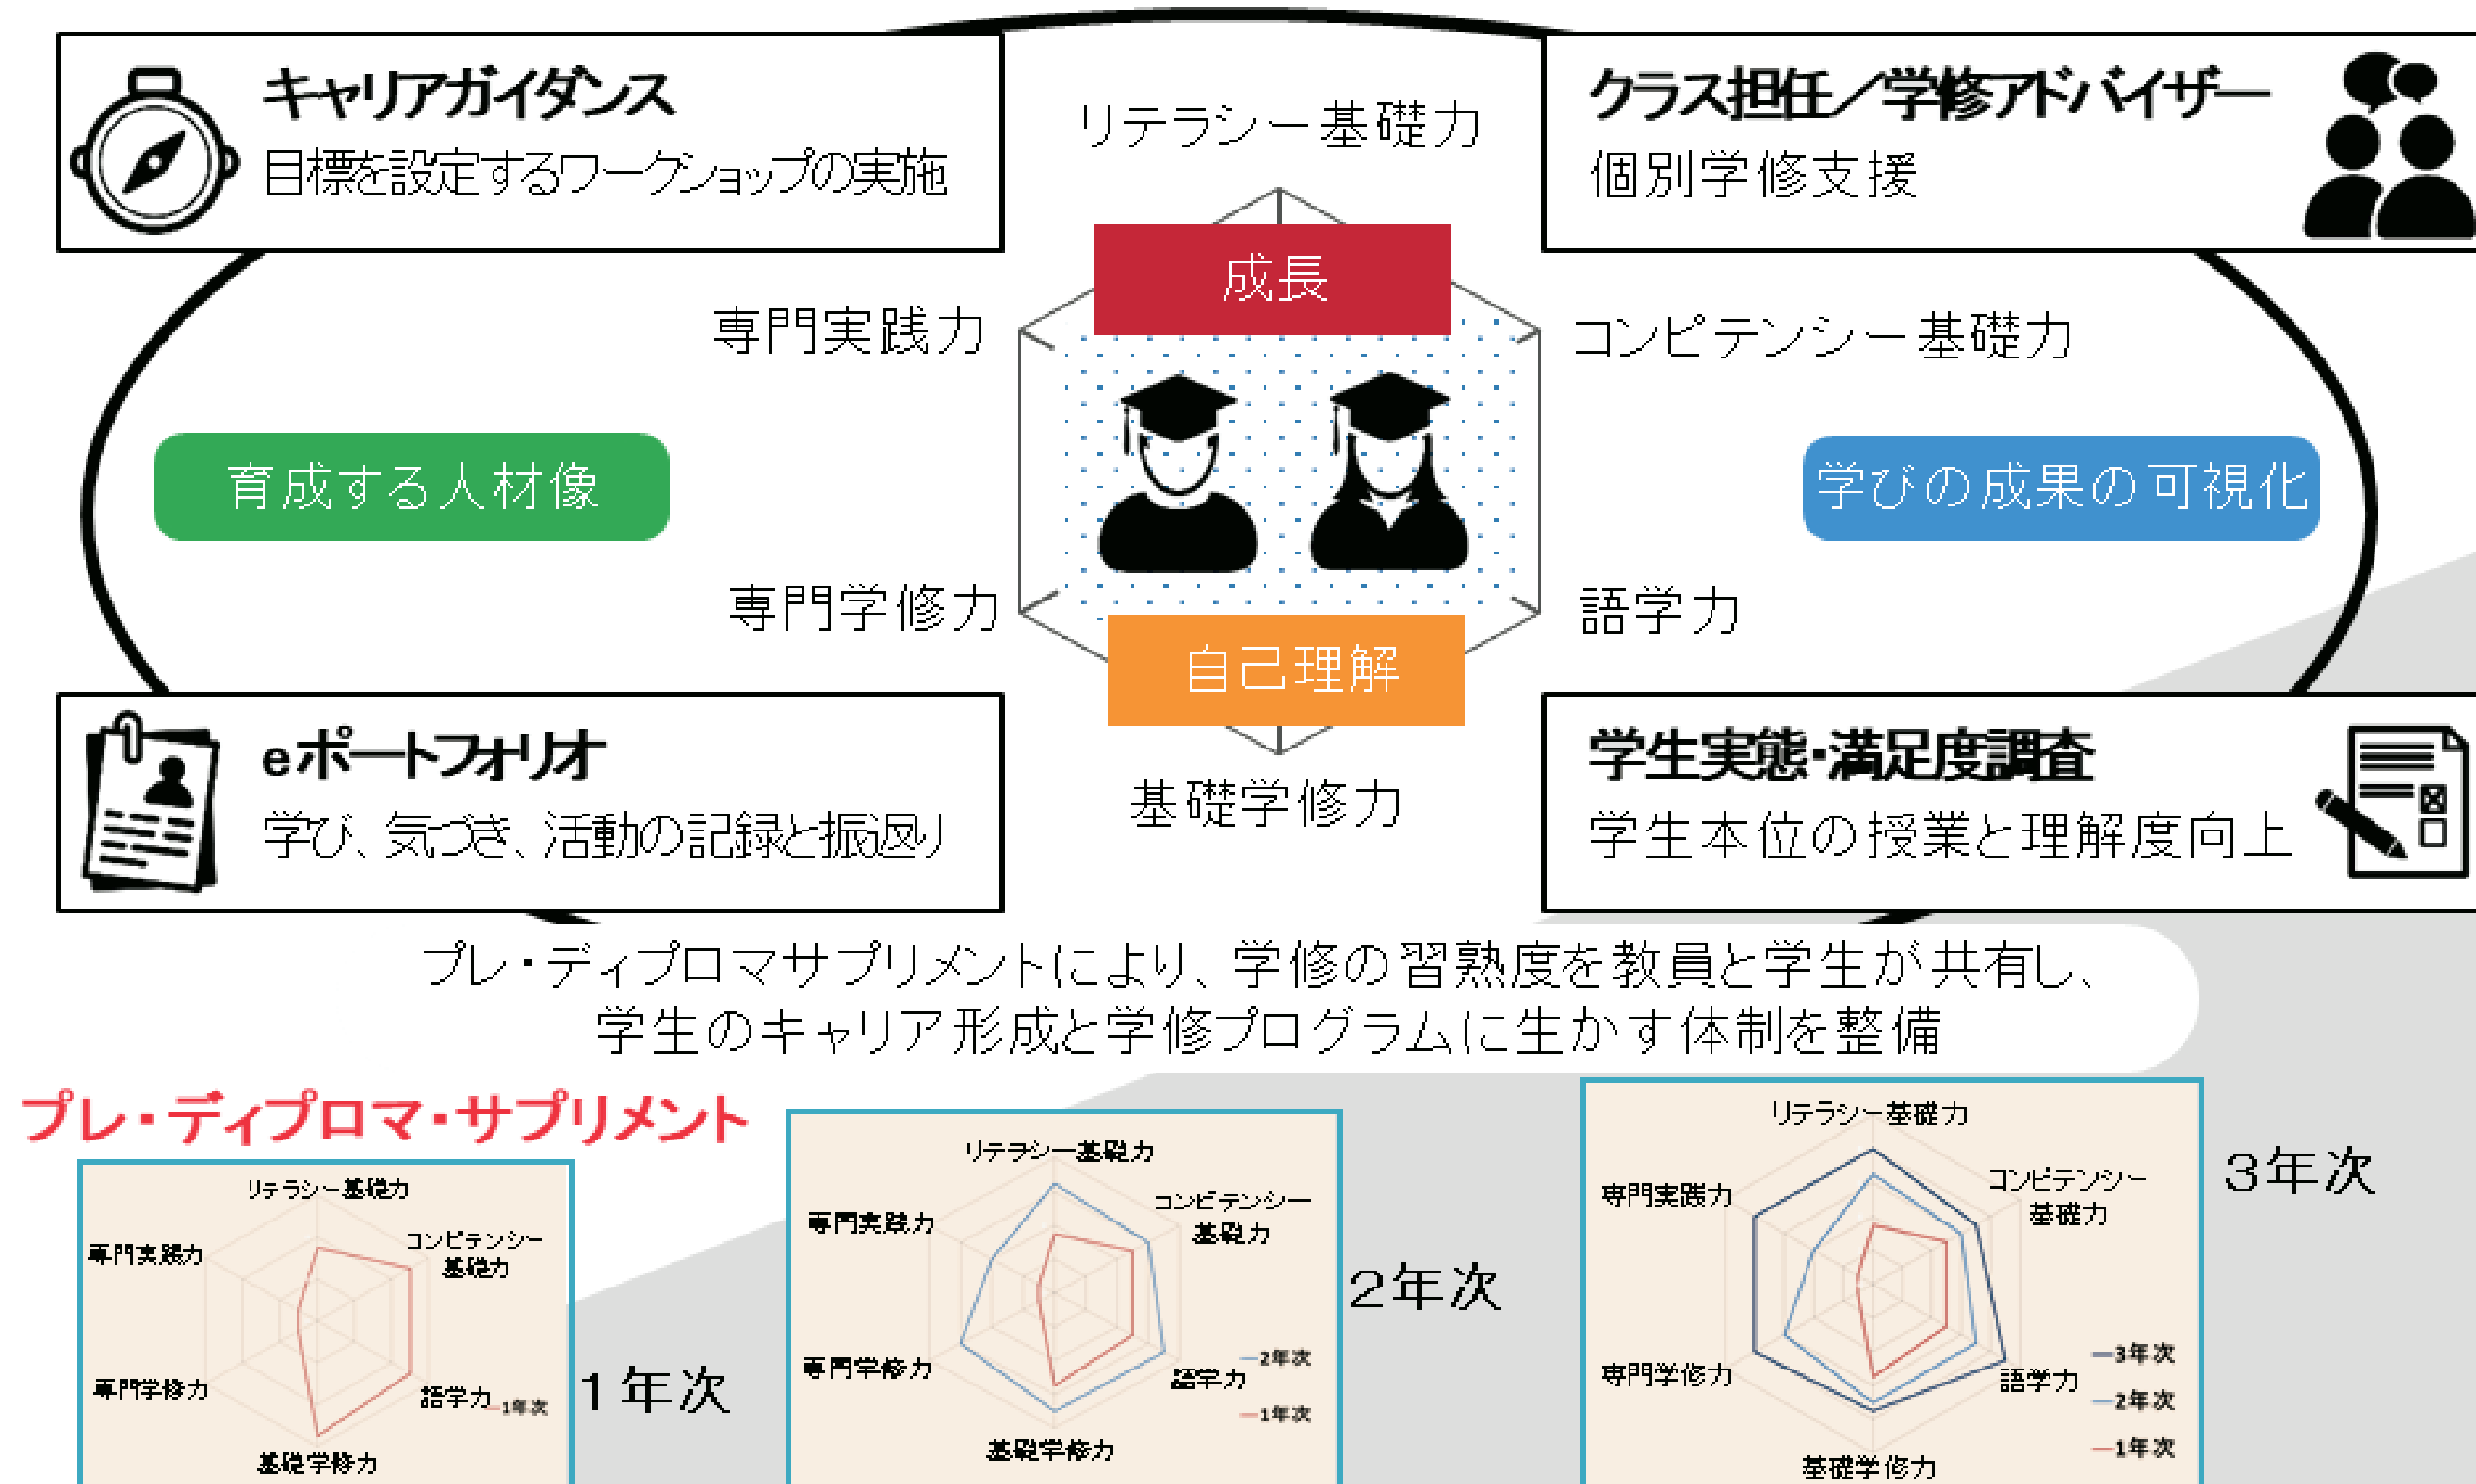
キャリアガイダンス
目標を設定するワークショップの実施

リテラシー基礎力

クラス担任／学修アドバイザー
個別学修支援

成長

専門実践力

コンピテンシー基礎力

育成する人材像

学びの成果の可視化

専門学修力

語学力

自己理解

基礎学修力

eポートフォリオ
学び、気づき、活動の記録と振返り

学生実態・満足度調査
学生本位の授業と理解度向上

プレ・ディプロマサプリメントにより、学修の習熟度を教員と学生が共有し、学生のキャリア形成と学修プログラムに生かす体制を整備

プレ・ディプロマ・サプリメント

リテラシー基礎力
専門実践力
コンピテンシー基礎力
専門学修力
語学力
1年次
基礎学修力

1年次

リテラシー基礎力
専門実践力
コンピテンシー基礎力
専門学修力
語学力
2年次
1年次
基礎学修力

2年次

リテラシー基礎力
専門実践力
コンピテンシー基礎力
専門学修力
語学力
3年次
2年次
1年次
基礎学修力

3年次